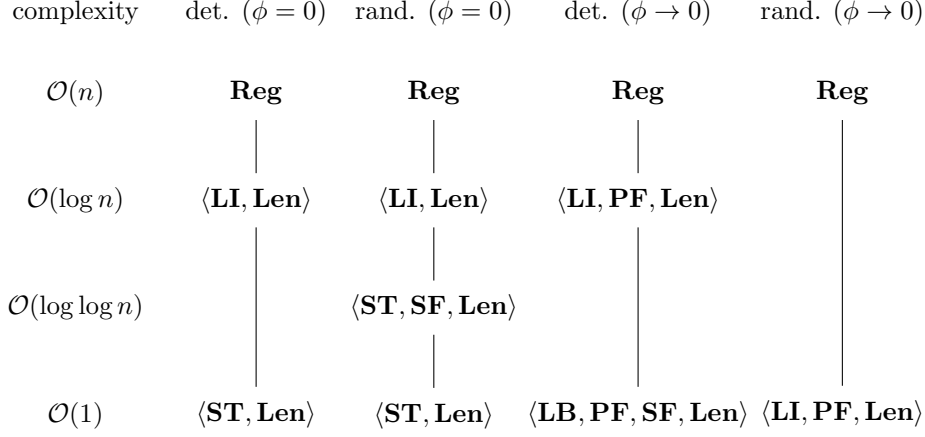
| complexity | det. $(\phi = 0)$ | rand. $(\phi = 0)$ | det. $(\phi \to 0)$ | rand. $(\phi \to 0)$ |
|---|---|---|---|---|
| $\mathcal{O}(n)$ | $\mathbf{Reg}$ | $\mathbf{Reg}$ | $\mathbf{Reg}$ | $\mathbf{Reg}$ |
| $\mathcal{O}(\log n)$ | $\langle \mathbf{LI}, \mathbf{Len} \rangle$ | $\langle \mathbf{LI}, \mathbf{Len} \rangle$ | $\langle \mathbf{LI}, \mathbf{PF}, \mathbf{Len} \rangle$ | |
| $\mathcal{O}(\log \log n)$ | | $\langle \mathbf{ST}, \mathbf{SF}, \mathbf{Len} \rangle$ | | |
| $\mathcal{O}(1)$ | $\langle \mathbf{ST}, \mathbf{Len} \rangle$ | $\langle \mathbf{ST}, \mathbf{Len} \rangle$ | $\langle \mathbf{LB}, \mathbf{PF}, \mathbf{SF}, \mathbf{Len} \rangle$ | $\langle \mathbf{LI}, \mathbf{PF}, \mathbf{Len} \rangle$ |